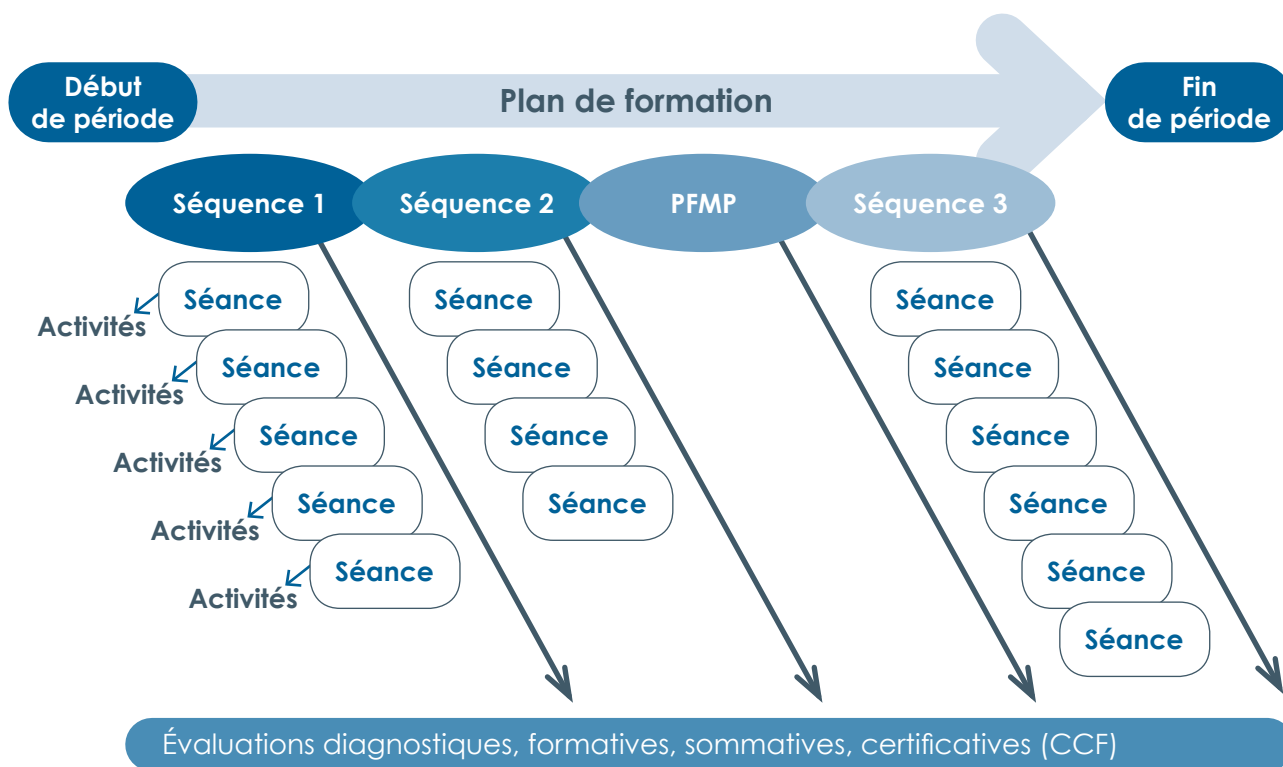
Début de période

Plan de formation

Fin de période

Séquence 1

Séquence 2

PFMP

Séquence 3

Séance
Activités
Séance
Activités
Séance
Activités
Séance
Activités
Séance
Activités

Séance
Séance
Séance
Séance

Séance
Séance
Séance
Séance
Séance
Séance

Évaluations diagnostiques, formatives, sommatives, certificatives (CCF)